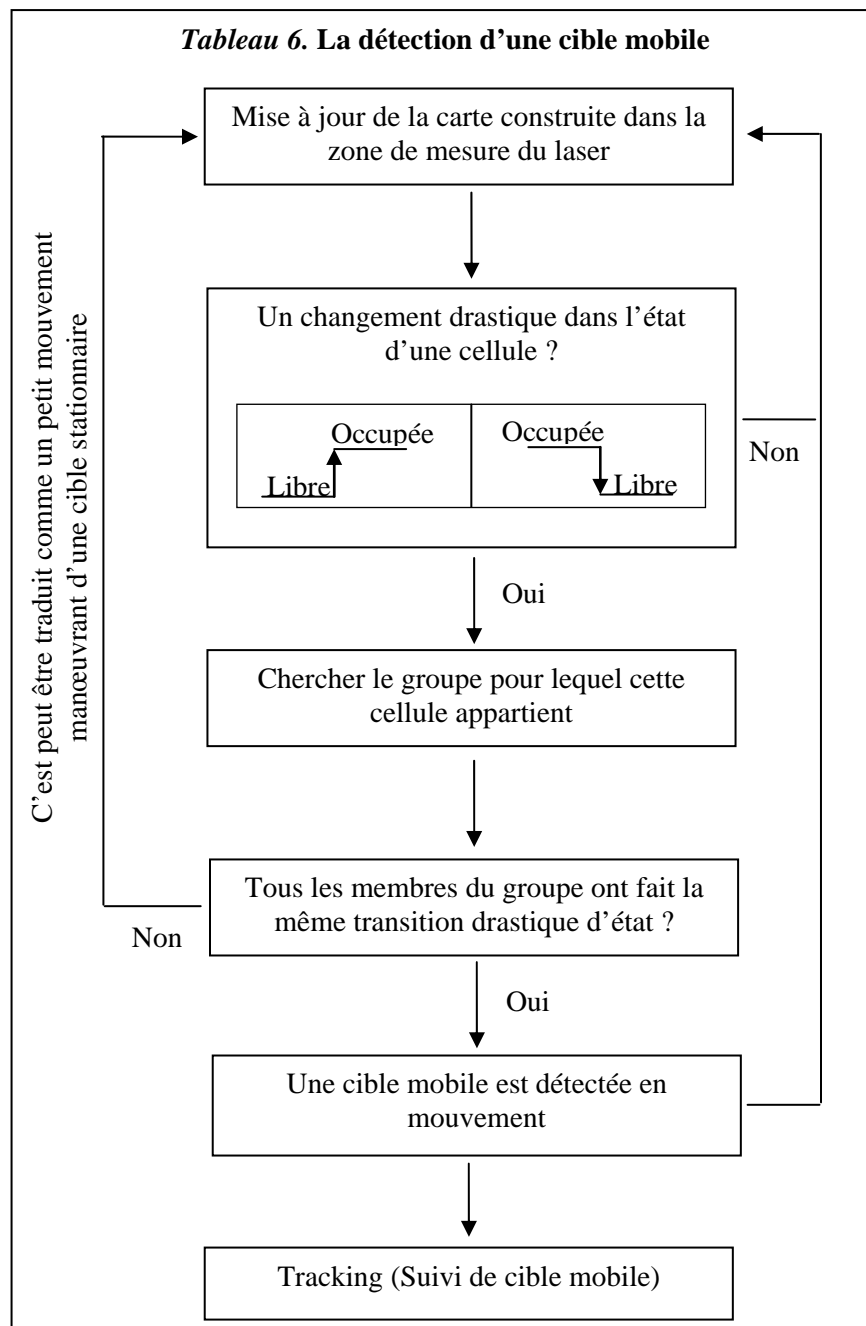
*Tableau 6.* **La détection d'une cible mobile**

Mise à jour de la carte construite dans la zone de mesure du laser

Un changement drastique dans l'état d'une cellule ?

Occupée

Libre

Occupée

Libre

Non

Oui

Chercher le groupe pour lequel cette cellule appartient

Tous les membres du groupe ont fait la même transition drastique d'état ?

Non

C'est peut être traduit comme un petit mouvement manœuvrant d'une cible stationnaire

Oui

Une cible mobile est détectée en mouvement

Tracking (Suivi de cible mobile)